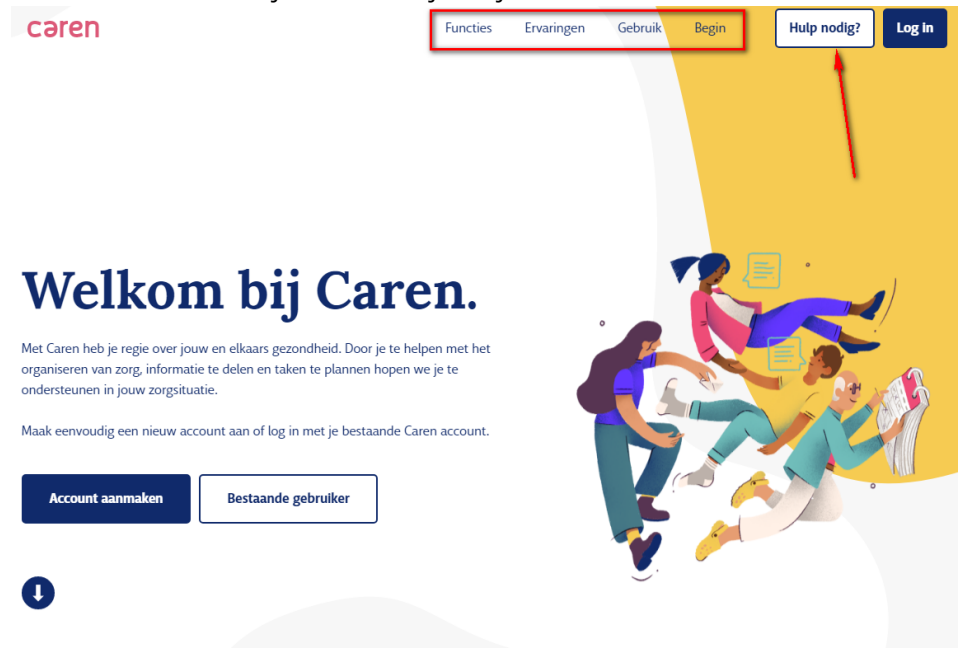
caren

Functies Ervaringen Gebruik Begin

Hulp nodig? Log in

Welkom bij Caren.

Met Caren heb je regie over jouw en elkaars gezondheid. Door je te helpen met het organiseren van zorg, informatie te delen en taken te plannen hopen we je te ondersteunen in jouw zorgsituatie.

Maak eenvoudig een nieuw account aan of log in met je bestaande Caren account.

Account aanmaken

Bestaande gebruiker